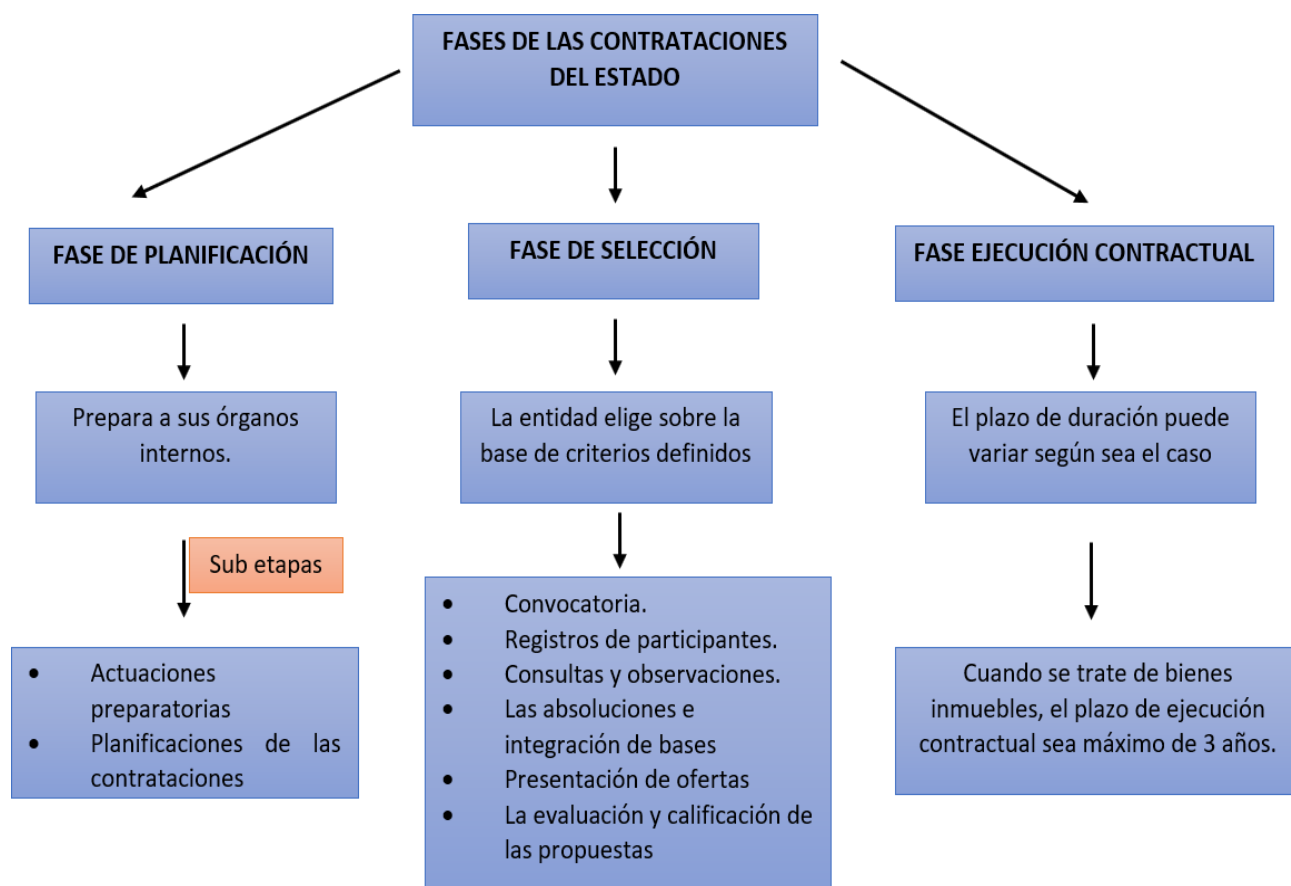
FASES DE LAS CONTRATACIONES DEL ESTADO

FASE DE PLANIFICACIÓN

Prepara a sus órganos internos.

Sub etapas

- Actuaciones preparatorias
- Planificaciones de las contrataciones

FASE DE SELECCIÓN

La entidad elige sobre la base de criterios definidos

- Convocatoria.
- Registros de participantes.
- Consultas y observaciones.
- Las absoluciones e integración de bases
- Presentación de ofertas
- La evaluación y calificación de las propuestas

FASE EJECUCIÓN CONTRACTUAL

El plazo de duración puede variar según sea el caso

Cuando se trate de bienes inmuebles, el plazo de ejecución contractual sea máximo de 3 años.